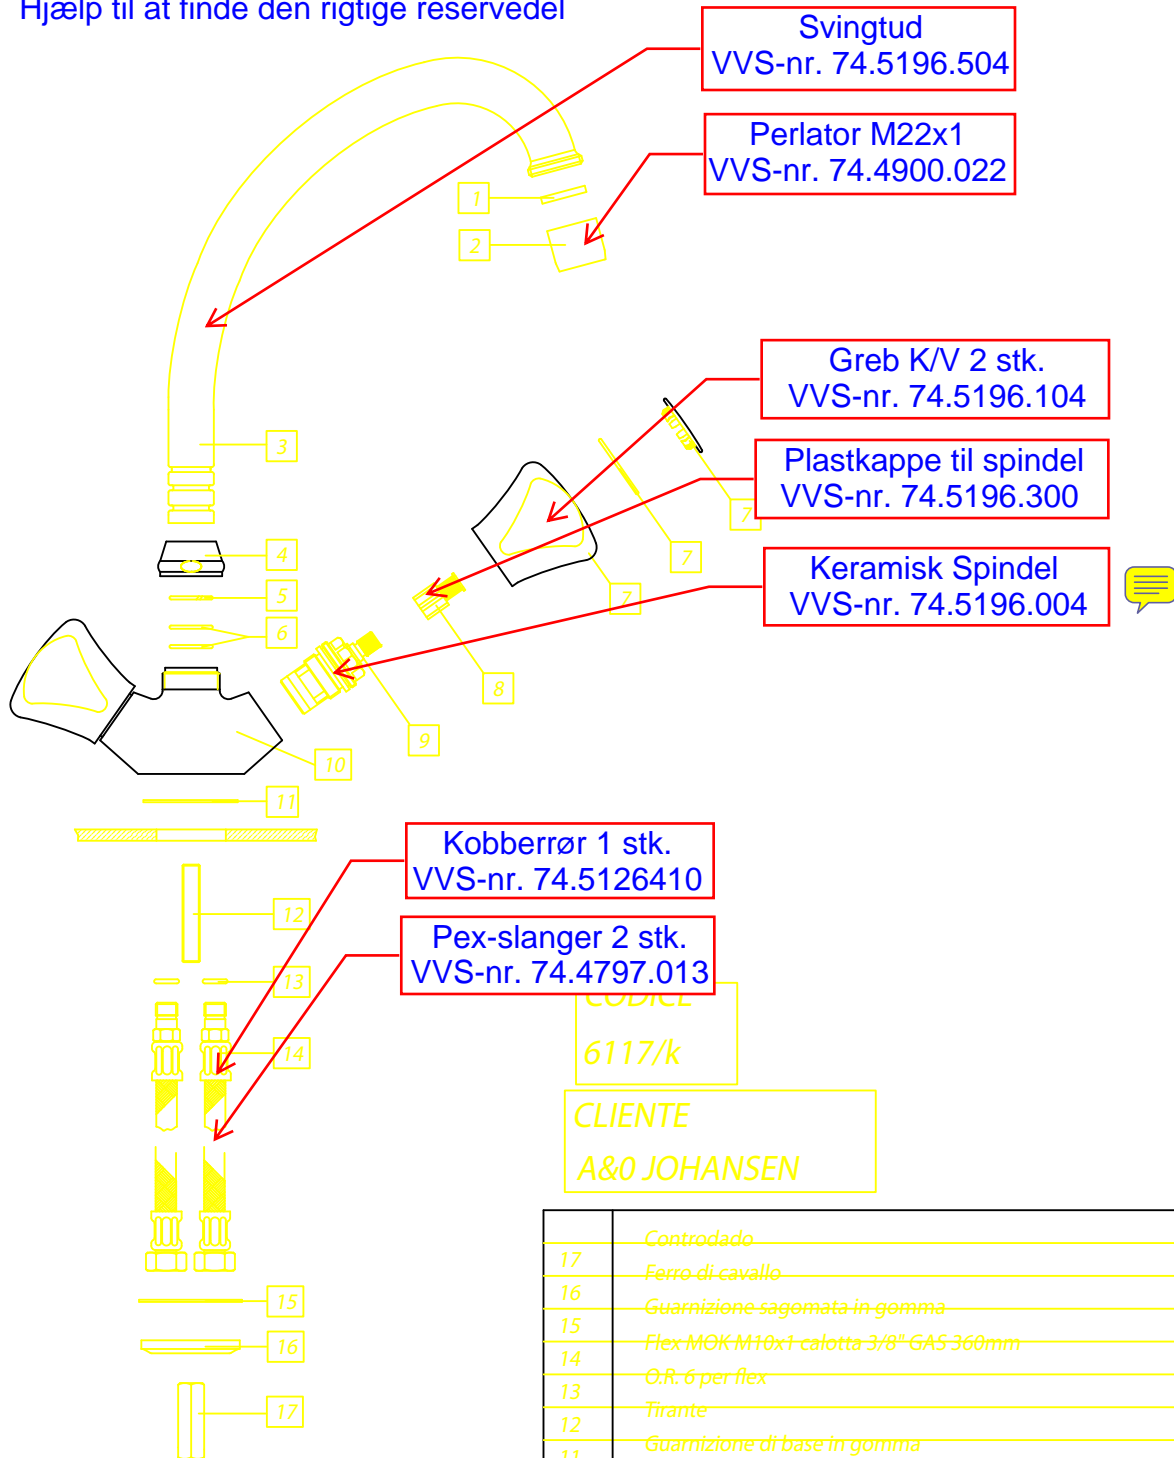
Hjælp til at finde den rigtige reservedel

Svingtud
VVS-nr. 74.5196.504

Perlator M22x1
VVS-nr. 74.4900.022

1

2

3

Greb K/V 2 stk.
VVS-nr. 74.5196.104

Plastkappe til spindel
VVS-nr. 74.5196.300

Keramisk Spindel
VVS-nr. 74.5196.004

7

7

7

4

5

6

8

9

10

11

Kobberrør 1 stk.
VVS-nr. 74.5126410

12

Pex-slanger 2 stk.
VVS-nr. 74.4797.013

13

14

CODICE
6117/k

CLIENTE
A&0 JOHANSEN

15

16

17

| | |
|---|---|
| | Controdado |
| 17 | Ferro di cavallo |
| 16 | Guarnizione sagomata in gomma |
| 15 | Flex MOK M10x1 calotta 3/8" GAS 360mm |
| 14 | O.R. 6 per flex |
| 13 | Tirante |
| 12 | Guarnizione di base in gomma |
| 11 | |